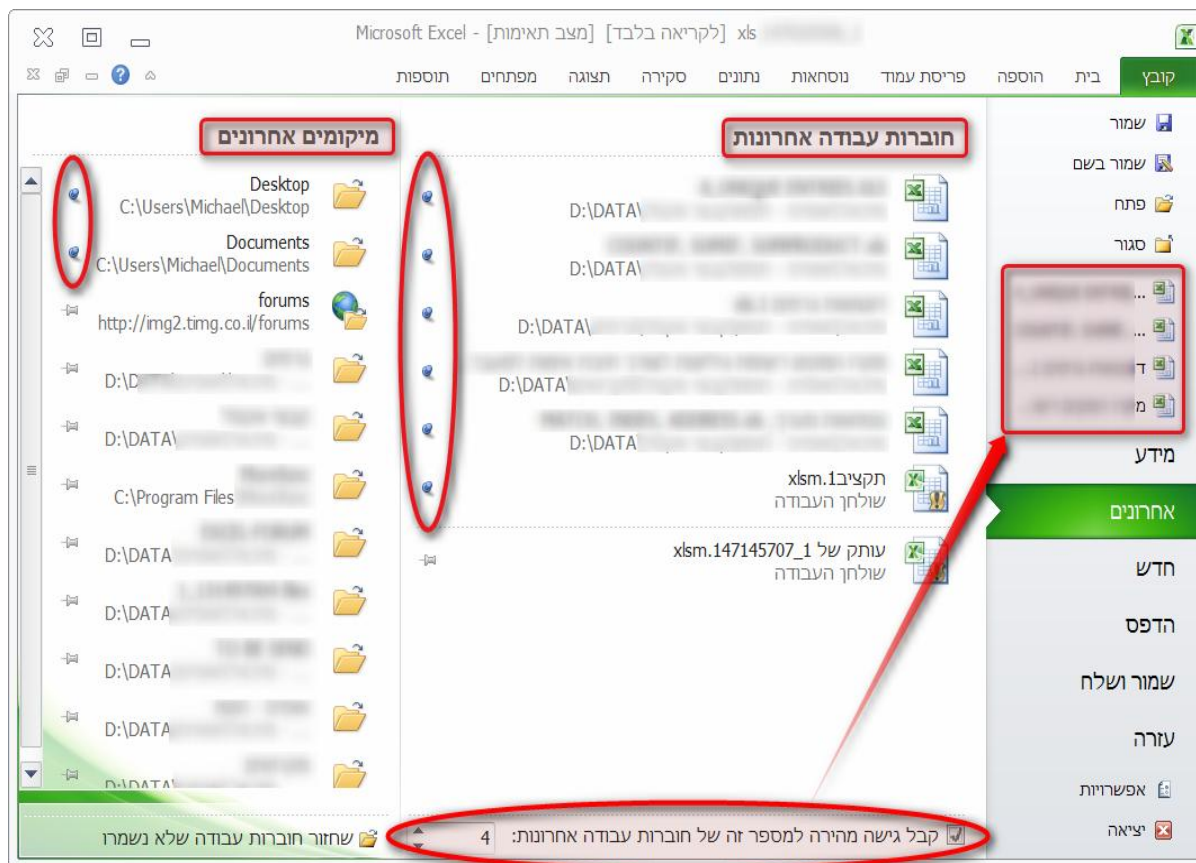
xls [לקריאה בלבד] [מצב תאימות] - Microsoft Excel

קובץ | בית | הוספה | פריסת עמוד | נוסחאות | נתונים | סקירה | תצוגה | מפתחים | תוספות

שמור
שמור בשם
פתח
סגור
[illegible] ...
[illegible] ...
ד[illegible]
מ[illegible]
מידע
אחרונים
חדש
הדפס
שמור ושלח
עזרה
אפשרויות
יציאה

חוברות עבודה אחרונות

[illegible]
D:\DATA\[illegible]
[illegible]
D:\DATA\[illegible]
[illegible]
D:\DATA\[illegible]
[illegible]
D:\DATA\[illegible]
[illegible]
D:\DATA\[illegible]
תקציב1.xlsm
שולחן העבודה
עותק של 1_147145707.xlsm
שולחן העבודה

מיקומים אחרונים

Desktop
C:\Users\Michael\Desktop
Documents
C:\Users\Michael\Documents
forums
http://img2.timg.co.il/forums
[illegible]
D:\D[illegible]
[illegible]
D:\DATA\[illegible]
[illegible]
C:\Program Files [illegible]
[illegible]
D:\DATA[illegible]
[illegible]
D:\DATA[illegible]
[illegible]
D:\DATA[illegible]
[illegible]
D:\DATA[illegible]
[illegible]
D:\DATA\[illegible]

קבל גישה מהירה למספר זה של חוברות עבודה אחרונות: 4
שחזור חוברות עבודה שלא נשמרו